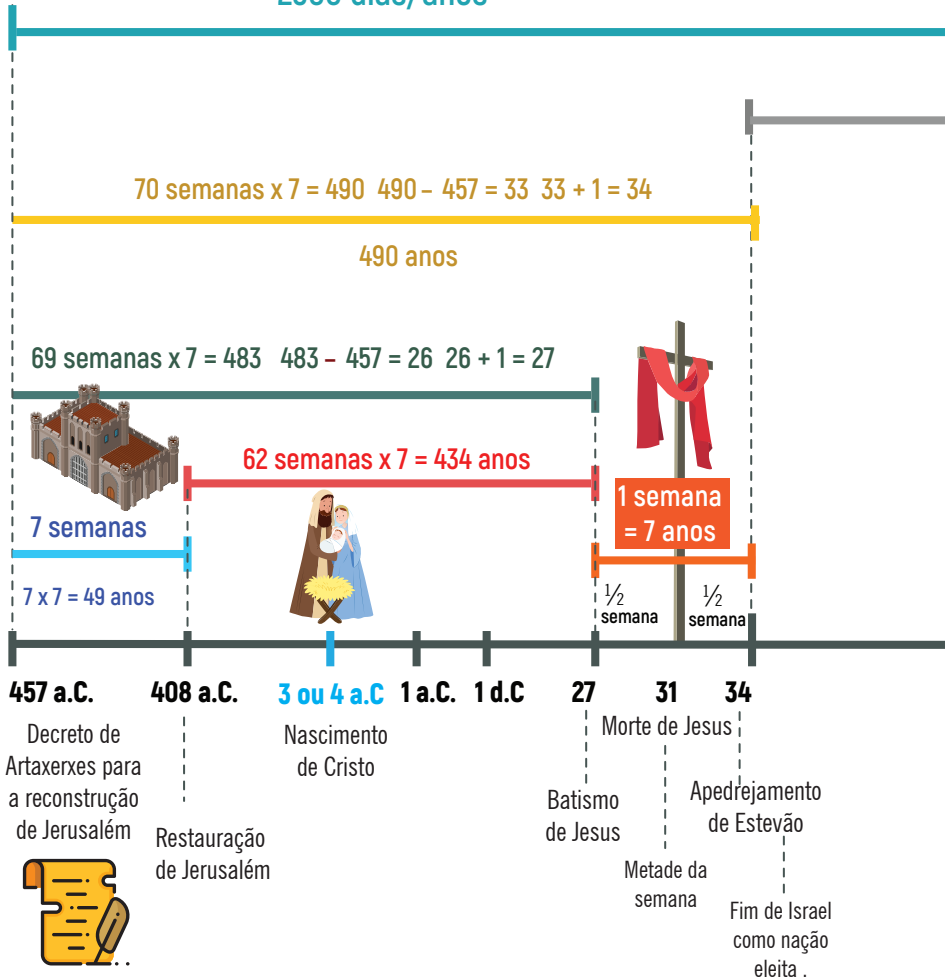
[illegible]

70 semanas x 7 = 490  490 – 457 = 33  33 + 1 = 34

490 anos

69 semanas x 7 = 483   483 – 457 = 26  26 + 1 = 27

62 semanas x 7 = 434 anos

1 semana = 7 anos

7 semanas

7 x 7 = 49 anos

½ semana

½ semana

457 a.C.   408 a.C.   3 ou 4 a.C   1 a.C.   1 d.C   27   31   34

Decreto de Artaxerxes para a reconstrução de Jerusalém

Restauração de Jerusalém

Nascimento de Cristo

Batismo de Jesus

Morte de Jesus

Metade da semana

Apedrejamento de Estevão

Fim de Israel como nação eleita .